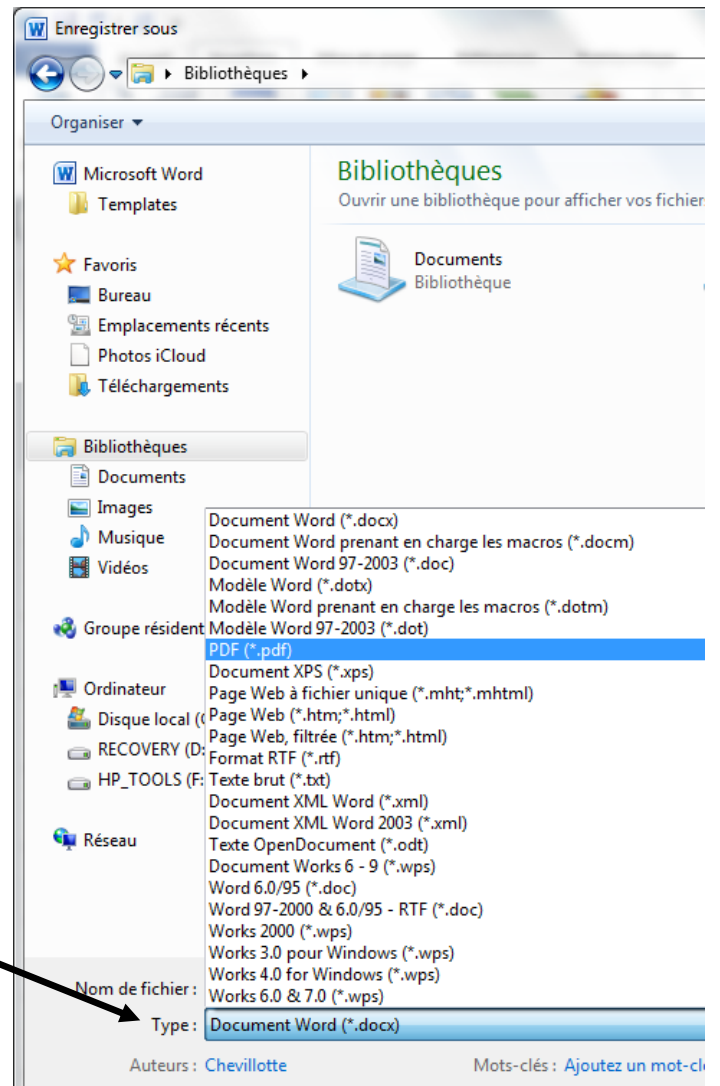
W Enregistrer sous

Bibliothèques ▸

Organiser ▾

Microsoft Word
Templates

Favoris
Bureau
Emplacements récents
Photos iCloud
Téléchargements

Bibliothèques
Documents
Images
Musique
Vidéos

Groupe résident

Ordinateur
Disque local (C
RECOVERY (D:
HP_TOOLS (F:

Réseau

Bibliothèques
Ouvrir une bibliothèque pour afficher vos fichier

Documents
Bibliothèque

Document Word (*.docx)
Document Word prenant en charge les macros (*.docm)
Document Word 97-2003 (*.doc)
Modèle Word (*.dotx)
Modèle Word prenant en charge les macros (*.dotm)
Modèle Word 97-2003 (*.dot)
PDF (*.pdf)
Document XPS (*.xps)
Page Web à fichier unique (*.mht;*.mhtml)
Page Web (*.htm;*.html)
Page Web, filtrée (*.htm;*.html)
Format RTF (*.rtf)
Texte brut (*.txt)
Document XML Word (*.xml)
Document XML Word 2003 (*.xml)
Texte OpenDocument (*.odt)
Document Works 6 - 9 (*.wps)
Word 6.0/95 (*.doc)
Word 97-2000 & 6.0/95 - RTF (*.doc)
Works 2000 (*.wps)
Works 3.0 pour Windows (*.wps)
Works 4.0 for Windows (*.wps)
Works 6.0 & 7.0 (*.wps)

Nom de fichier :
Type : Document Word (*.docx)

Auteurs : Chevillotte
Mots-clés : Ajoutez un mot-cl